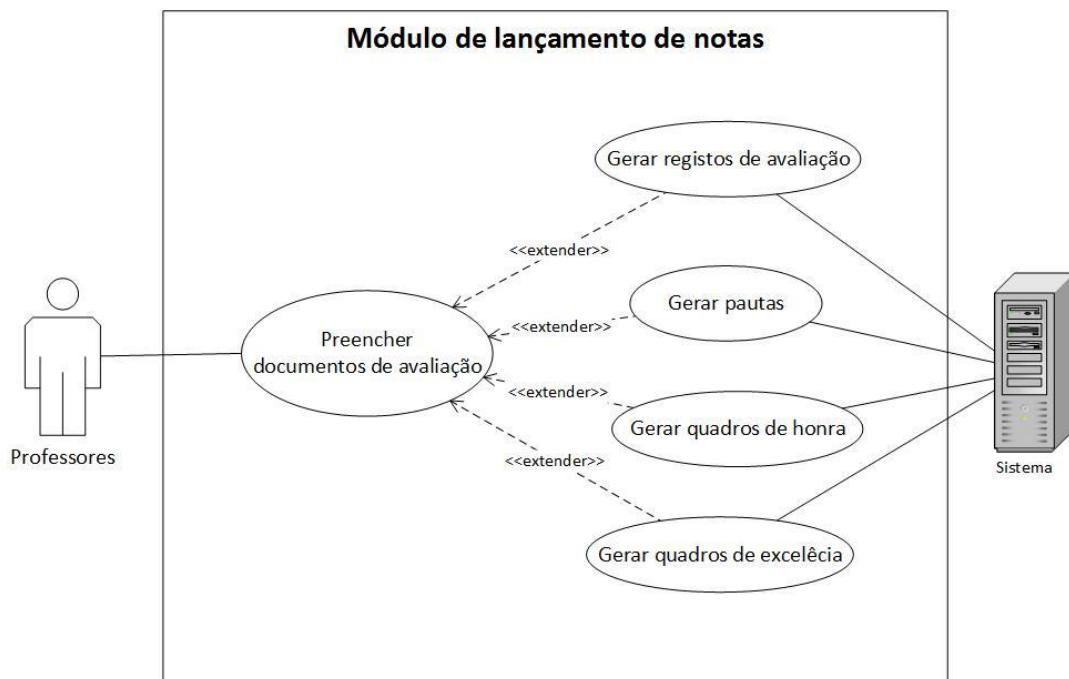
Módulo de lançamento de notas

Gerar registos de avaliação

<<extender>>

Gerar pautas

<<extender>>

Preencher documentos de avaliação

<<extender>>

Gerar quadros de honra

<<extender>>

Gerar quadros de excelência

Professores

Sistema